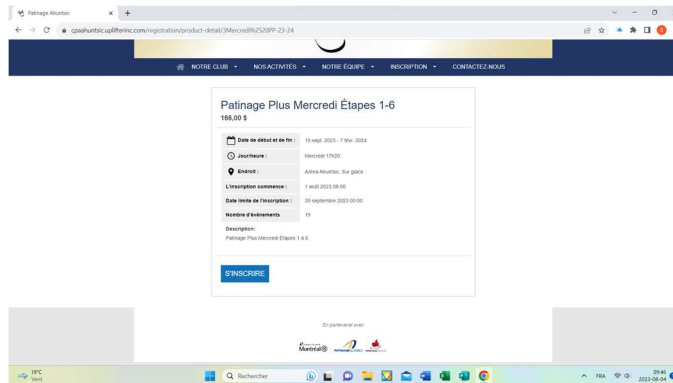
Patinage Ahuntsic × +

cpaahuntsic.uplifterinc.com/registration/product-detail/3Mercredi%2520PP-23-24

NOTRE CLUB ▾ NOS ACTIVITÉS ▾ NOTRE ÉQUIPE ▾ INSCRIPTION ▾ CONTACTEZ-NOUS

Patinage Plus Mercredi Étapes 1-6
166,00 $

| | |
|---|---|
| Date de début et de fin : | 13 sept. 2023 - 7 févr. 2024 |
| Jour/heure : | Mercredi 17h20 |
| Endroit : | Aréna Ahuntsic, Sur glace |
| L'inscription commence : | 1 août 2023 08:00 |
| Date limite de l'inscription : | 30 septembre 2023 00:00 |
| Nombre d'événements | 19 |

Description:
Patinage Plus Mercredi Étapes 1 à 6

S'INSCRIRE

En partenariat avec

Montréal

19°C
Vent

Rechercher

FRA
09:46
2023-08-04